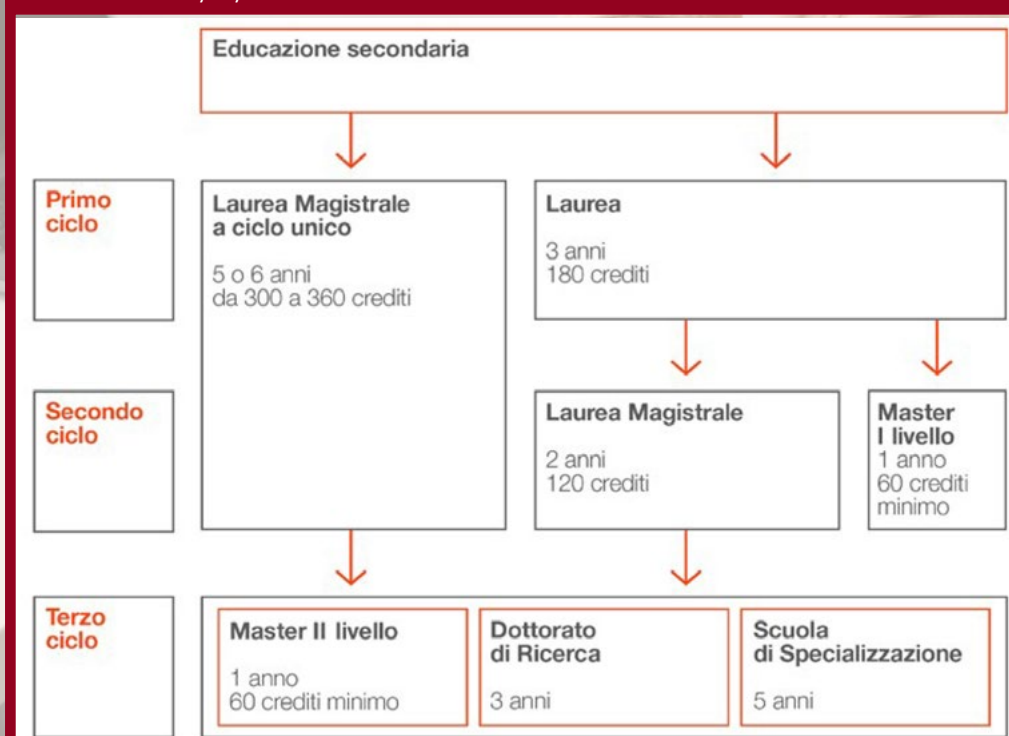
Educazione secondaria

Primo ciclo

Laurea Magistrale a ciclo unico

5 o 6 anni
da 300 a 360 crediti

Laurea

3 anni
180 crediti

Secondo ciclo

Laurea Magistrale

2 anni
120 crediti

Master I livello
1 anno
60 crediti minimo

Terzo ciclo

Master II livello

1 anno
60 crediti minimo

Dottorato di Ricerca

3 anni

Scuola di Specializzazione

5 anni